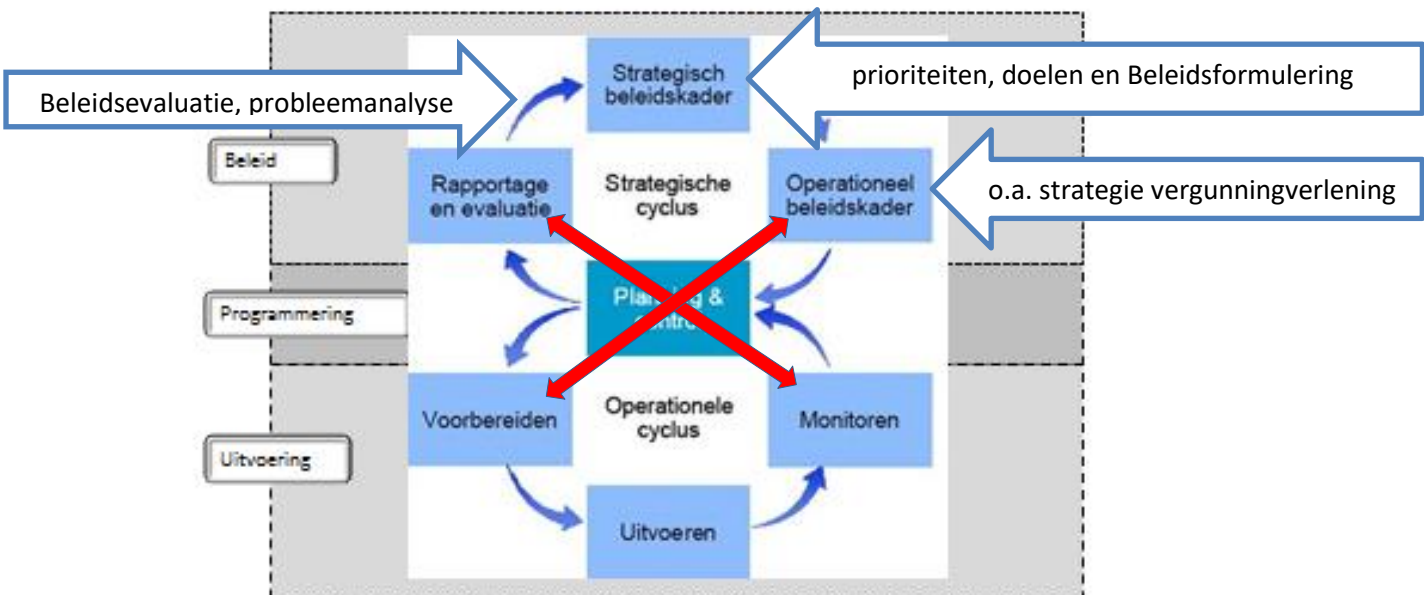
Beleidsevaluatie, probleemanalyse

Strategisch beleidskader

prioriteiten, doelen en Beleidsformulering

Beleid

Rapportage en evaluatie

Strategische cyclus

Operationeel beleidskader

o.a. strategie vergunningverlening

Programmering

Pla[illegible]g & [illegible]ntr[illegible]

Voorbereiden

Operationele cyclus

Monitoren

Uitvoering

Uitvoeren